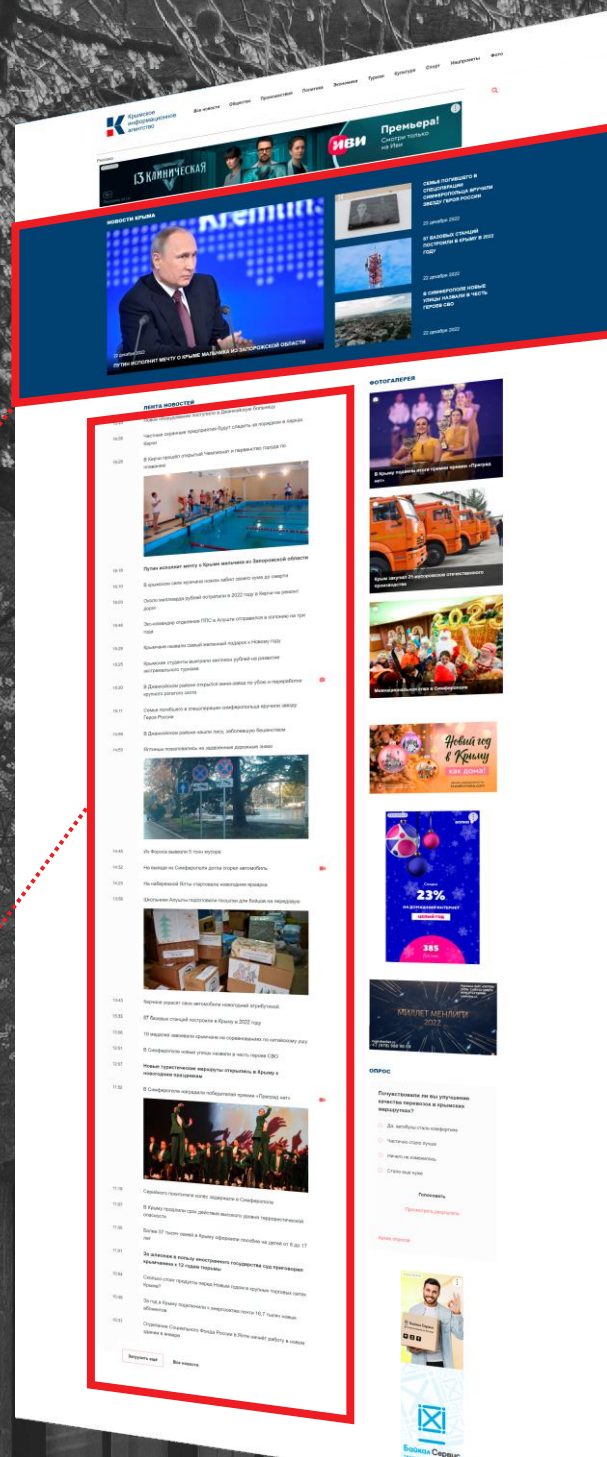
Крымское информационное агентство

Все новости Общество Происшествия Политика Экономика Туризм Культура Спорт Нацпроекты Фото

13 КЛИНИЧЕСКАЯ

иви Премьера! Смотрите только на Иви

НОВОСТИ КРЫМА

Kremlin

22 декабря 2022

ПУТИН ИСПОЛНИТ МЕЧТУ О КРЫМЕ МАЛЬЧИКА ИЗ ЗАПОРОЖСКОЙ ОБЛАСТИ

СЕМЬЕ ПОГИБШЕГО В СПЕЦОПЕРАЦИИ СИМФЕРОПОЛЬЦА ВРУЧИЛИ ЗВЕЗДУ ГЕРОЯ РОССИИ

22 декабря 2022

37 БАЗОВЫХ СТАНЦИЙ ПОСТРОИЛИ В КРЫМУ В 2022 ГОДУ

22 декабря 2022

В СИМФЕРОПОЛЕ НОВЫЕ УЛИЦЫ НАЗВАЛИ В ЧЕСТЬ ГЕРОЕВ СВО

22 декабря 2022

ЛЕНТА НОВОСТЕЙ

Новое оборудование поступило в Джанкойскую больницу

Частные охранные предприятия будут следить за порядком в садах Керчи

В Керчи прошёл открытый Чемпионат и первенство города по плаванию

Путин исполнит мечту о Крыме мальчика из Запорожской области

В крымском селе мужчина ножом забил своего кума до смерти

Около миллиарда рублей потратили в 2022 году в Керчи на ремонт дорог

Экс-командир отделения ППС в Алуште отправится в колонию на три года

Крымчане назвали самый желанный подарок к Новому году

Крымские студенты выиграли миллион рублей на развитие экстремального туризма

В Джанкойском районе открылся мини-завод по убою и переработке крупного рогатого скота

Семье погибшего в спецоперации симферопольца вручили звезду Героя России

В Джанкойском районе нашли лису, заболевшую бешенством

Ястинцы пожаловались на задавленные дорожные знаки

Из Форосa вывезли 5 тонн мусора

На выезде из Симферополя дотла сгорел автомобиль

На набережной Ялты стартовала новогодняя ярмарка

Школьники Алушты подготовили посылки для бойцов на передовую

Бирюков упростит свою автомобиля новогодней атрибутикой

37 базовых станций построили в Крыму в 2022 году

19 медалей завоевали крымчане на соревнованиях по китайскому ушу

В Симферополе новые улицы назвали в честь героев СВО

Новые туристические маршруты открылись в Крыму к новогодним праздникам

В Симферополе наградили победителей премии «Приговор нет»

Серебряного призёра олимпиады чемпионата поддержали в Симферополе

В Крыму продлили срок действия высокого уровня террористической опасности

Более 37 тысяч семей в Крыму оформили пособия на детей от 8 до 17 лет

За шпионаж в пользу иностранного государства суд приговорил крымчанина к 12 годам тюрьмы

Сколько стоят продукты перед Новым годом в крупных торговых сетях Крыма?

За год в Крыму подключили к энергосети почти 16,7 тысяч новых абонентов

Отделение Социального Фонда России в Ялте начнёт работу в новом здании в январе

Загрузить ещё Все новости

ФОТОГАЛЕРЕЯ

В Крыму подвели итоги премии «Приговор нет»

Крым закупил 25 мусоровозов отечественного производства

Новогоднее шествие в Симферополе

Новый год в Крыму как дома!

23%

385

МИЛЛЕТ МЕНЛИГИ 2022

ОПРОС

Почувствовали ли вы улучшение качества перевозок в крымских маршрутках?

Да, автобусы стали комфортнее
Частично стало лучше
Ничего не изменилось
Стало ещё хуже

Голосовать

Посмотреть результаты

Архив опросов

Байкал Сервис